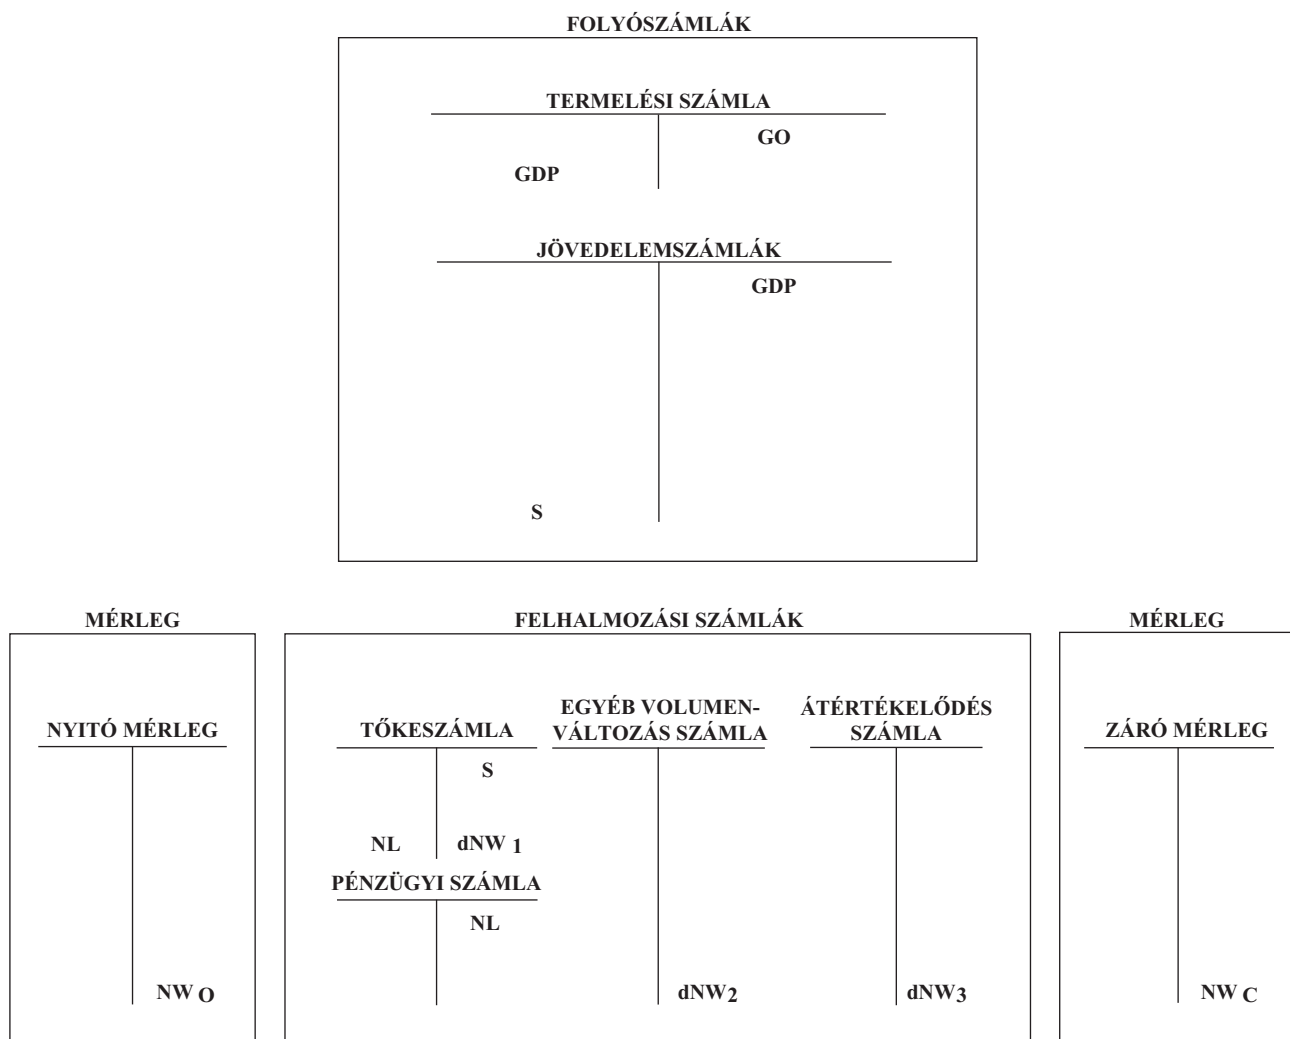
FOLYÓSZÁMLÁK

TERMELÉSI SZÁMLA

GO

GDP

JÖVEDELEMSZÁMLÁK

GDP

S

MÉRLEG

NYITÓ MÉRLEG

$NW_O$

FELHALMOZÁSI SZÁMLÁK

TŐKESZÁMLA

S

NL

$dNW_1$

PÉNZÜGYI SZÁMLA

NL

EGYÉB VOLUMENVÁLTOZÁS SZÁMLA

$dNW_2$

ÁTÉRTÉKELŐDÉS SZÁMLA

$dNW_3$

MÉRLEG

ZÁRÓ MÉRLEG

$NW_C$